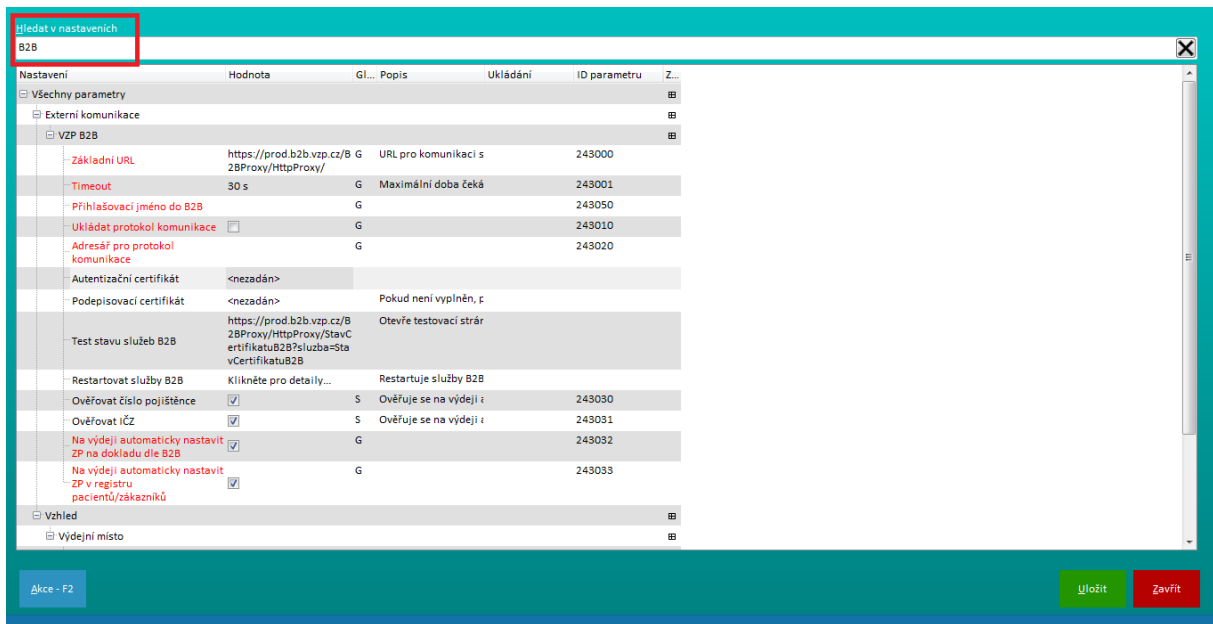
Hledat v nastaveních

B2B

| Nastavení | Hodnota | Gl.. | Popis | Ukládání | ID parametru | Z.. |
|---|---|---|---|---|---|---|
| Všechny parametry | | | | | | ⊞ |
| Externí komunikace | | | | | | ⊞ |
| VZP B2B | | | | | | ⊞ |
| Základní URL | https://prod.b2b.vzp.cz/B2BProxy/HttpProxy/ | G | URL pro komunikaci s | | 243000 | |
| Timeout | 30 s | G | Maximální doba čeká | | 243001 | |
| Přihlašovací jméno do B2B | | G | | | 243050 | |
| Ukládat protokol komunikace | ☐ | G | | | 243010 | |
| Adresář pro protokol komunikace | | G | | | 243020 | |
| Autentizační certifikát | <nezadán> | | | | | |
| Podepisovací certifikát | <nezadán> | | Pokud není vyplněn, p | | | |
| Test stavu služeb B2B | https://prod.b2b.vzp.cz/B2BProxy/HttpProxy/StavCertifikatuB2B?sluzba=StavCertifikatuB2B | | Otevře testovací strár | | | |
| Restartovat služby B2B | Klikněte pro detaily... | | Restartuje služby B2B | | | |
| Ověřovat číslo pojištěnce | ☑ | S | Ověřuje se na výdeji a | | 243030 | |
| Ověřovat IČZ | ☑ | S | Ověřuje se na výdeji a | | 243031 | |
| Na výdeji automaticky nastavit ZP na dokladu dle B2B | ☑ | G | | | 243032 | |
| Na výdeji automaticky nastavit ZP v registru pacientů/zákazníků | ☑ | G | | | 243033 | |
| Vzhled | | | | | | ⊞ |
| Výdejní místo | | | | | | ⊞ |

Akce - F2

Uložit

Zavřít